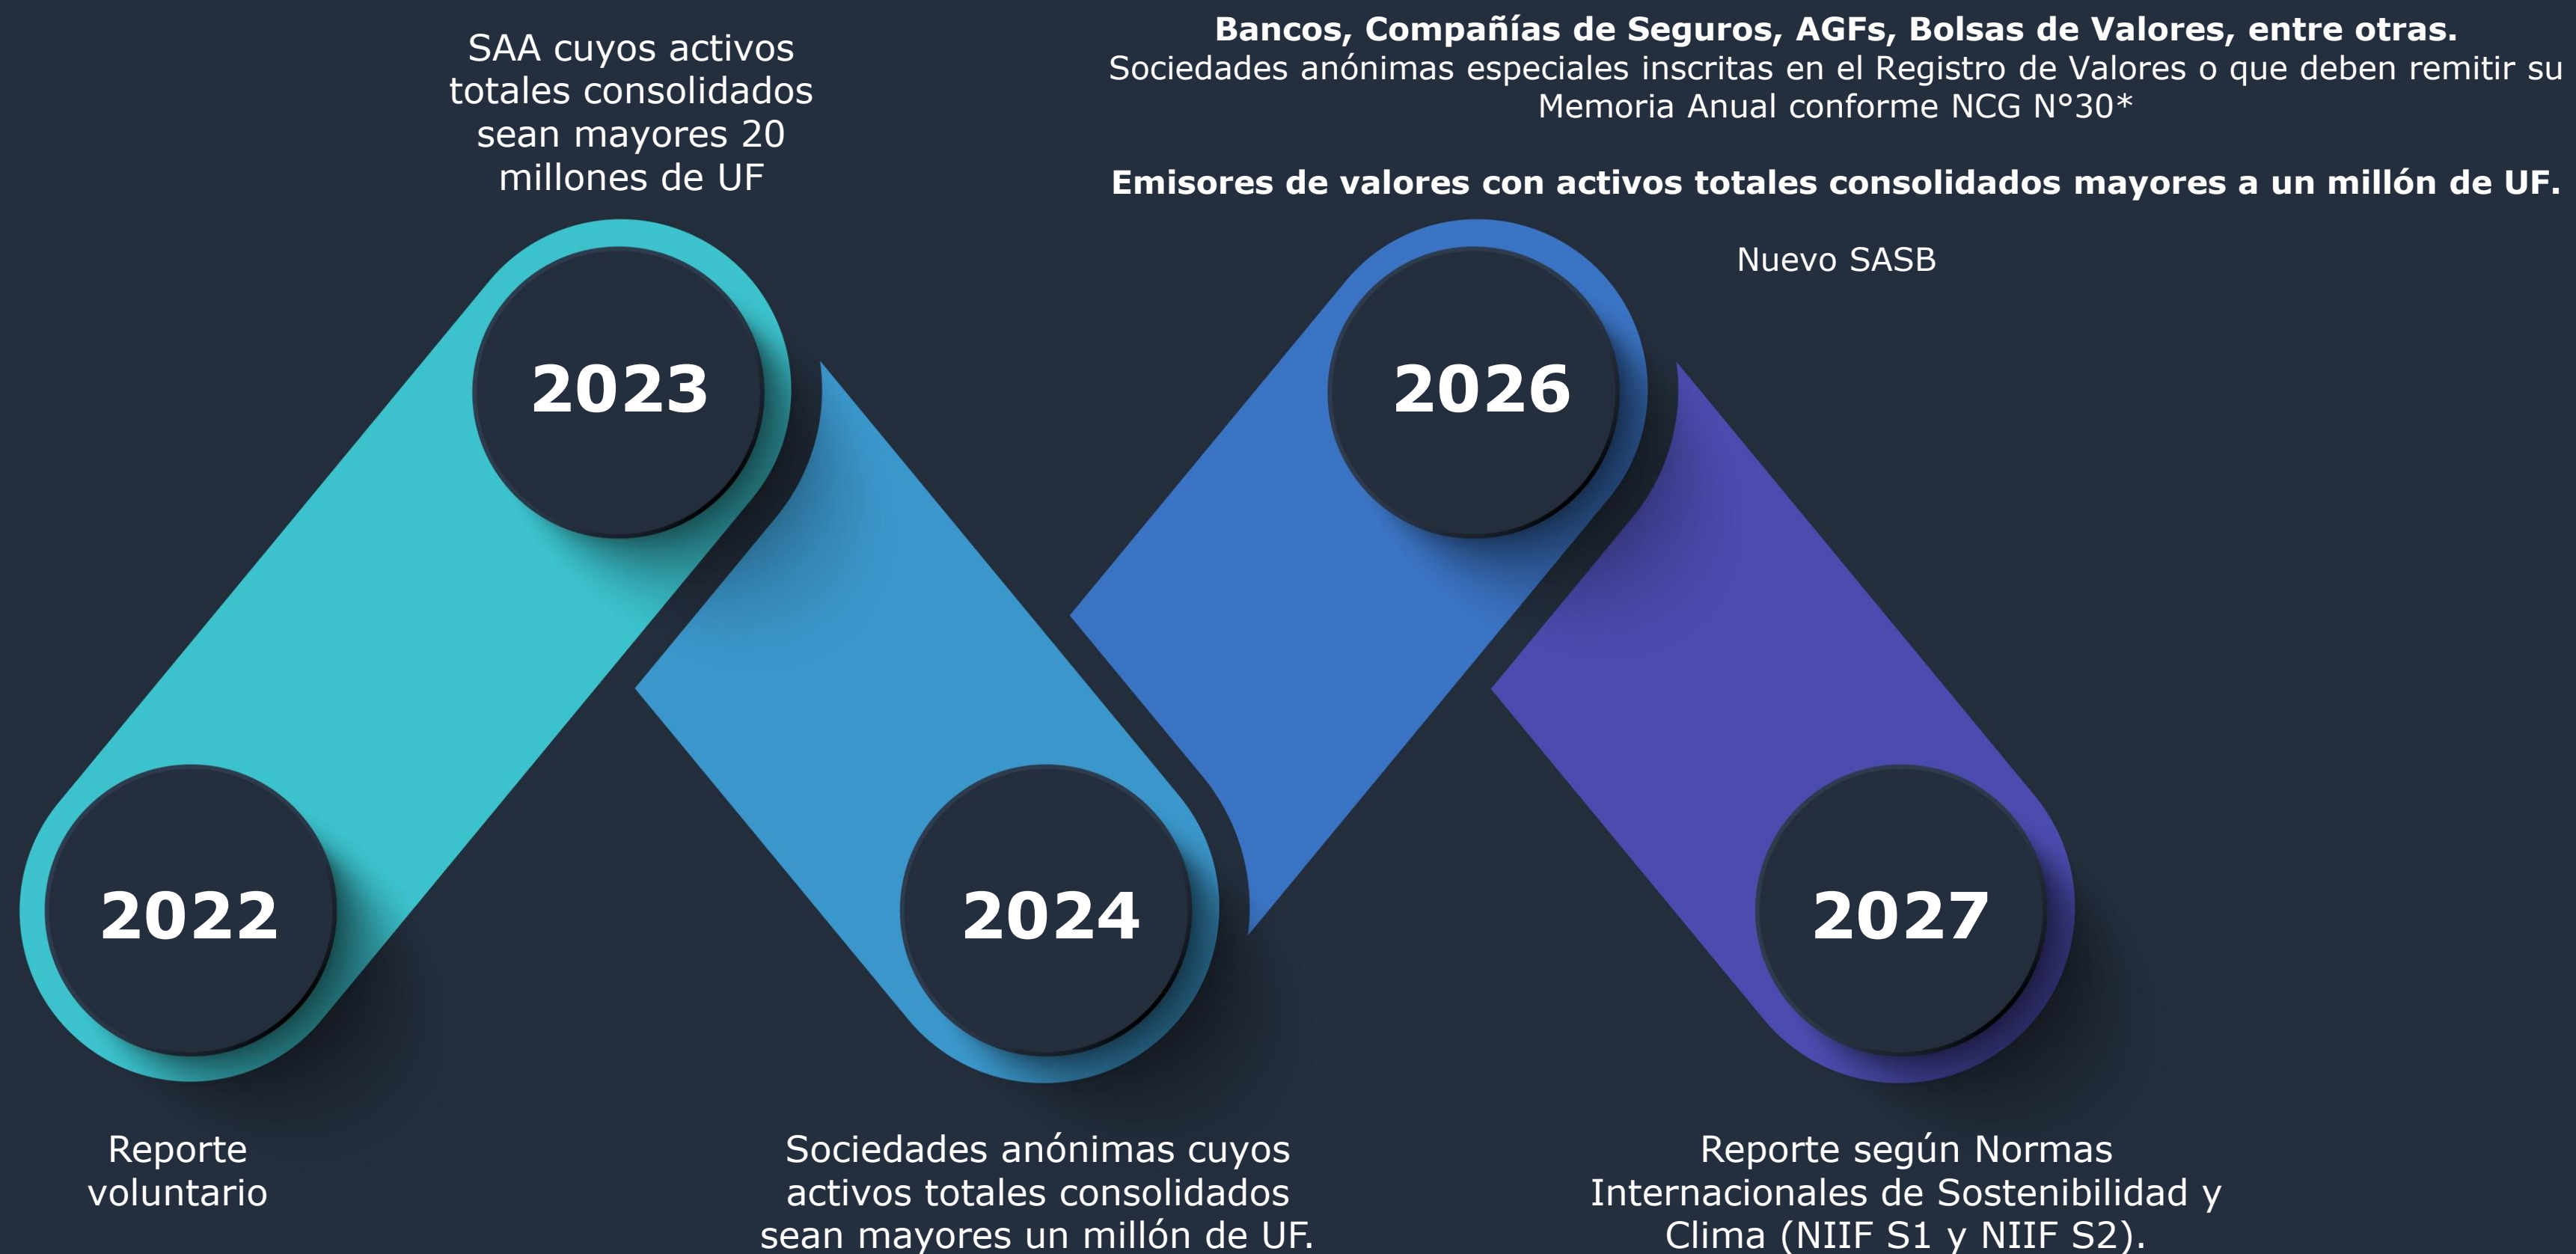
SAA cuyos activos totales consolidados sean mayores 20 millones de UF

**Bancos, Compañías de Seguros, AGFs, Bolsas de Valores, entre otras.**
Sociedades anónimas especiales inscritas en el Registro de Valores o que deben remitir su Memoria Anual conforme NCG N°30*

**Emisores de valores con activos totales consolidados mayores a un millón de UF.**

Nuevo SASB

2023

2026

2022

2024

2027

Reporte voluntario

Sociedades anónimas cuyos activos totales consolidados sean mayores un millón de UF.

Reporte según Normas Internacionales de Sostenibilidad y Clima (NIIF S1 y NIIF S2).